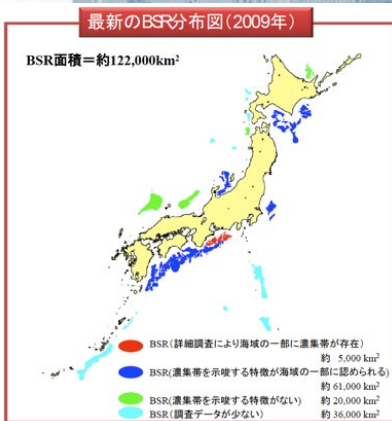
最新のBSR分布図（2009年）

BSR面積＝約122,000km$^2$

BSR（詳細調査により海域の一部に濃集帯が存在）
約 5,000 km$^2$

BSR（濃集帯を示唆する特徴が海域の一部に認められる）
約 61,000 km$^2$

BSR（濃集帯を示唆する特徴がない）
約 20,000 km$^2$

BSR（調査データが少ない）
約 36,000 km$^2$